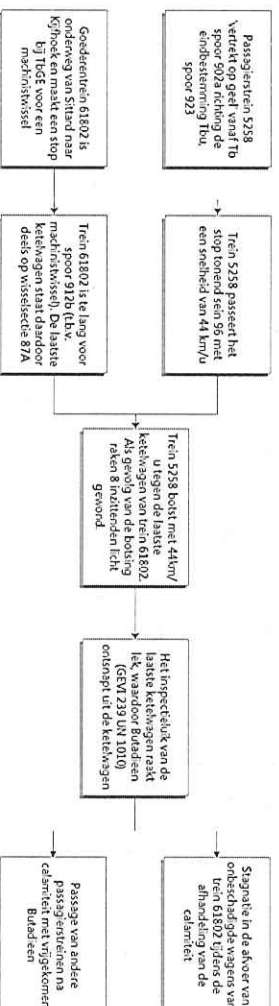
Passagierstrein 5258 vertrekt op geel vanaf Tb spoor 906a richting de eindbestemming Tbu, spoor 923

Goederentrein 61802 is onderweg van Sittard naar Kijfhoek en maakt een stop bij TbGE voor een machinistwissel

Trein 5258 passeert het stop tonend sein 96 met een snelheid van 44 km/u

Trein 61802 is te lang voor spoor 912b (t.b.v. machinistwissel). De laatste ketelwagen staat daardoor deels op wisselsectie 87A

Trein 5258 botst met 44km/u tegen de laatste ketelwagen van trein 61802. Als gevolg van de botsing raken 8 inzittenden licht gewond.

Het inspectieluik van de laatste ketelwagen raakt lek, waardoor Butadieen (GEVI 239 UN 1010) ontsnapt uit de ketelwagen

Stagnatie in de afvoer van onbeschadigde wagens van trein 61802 tijdens de afhandeling van de calamiteit

Passage van andere passagierstreinen na calamiteit met vrijgekomen Butadieen